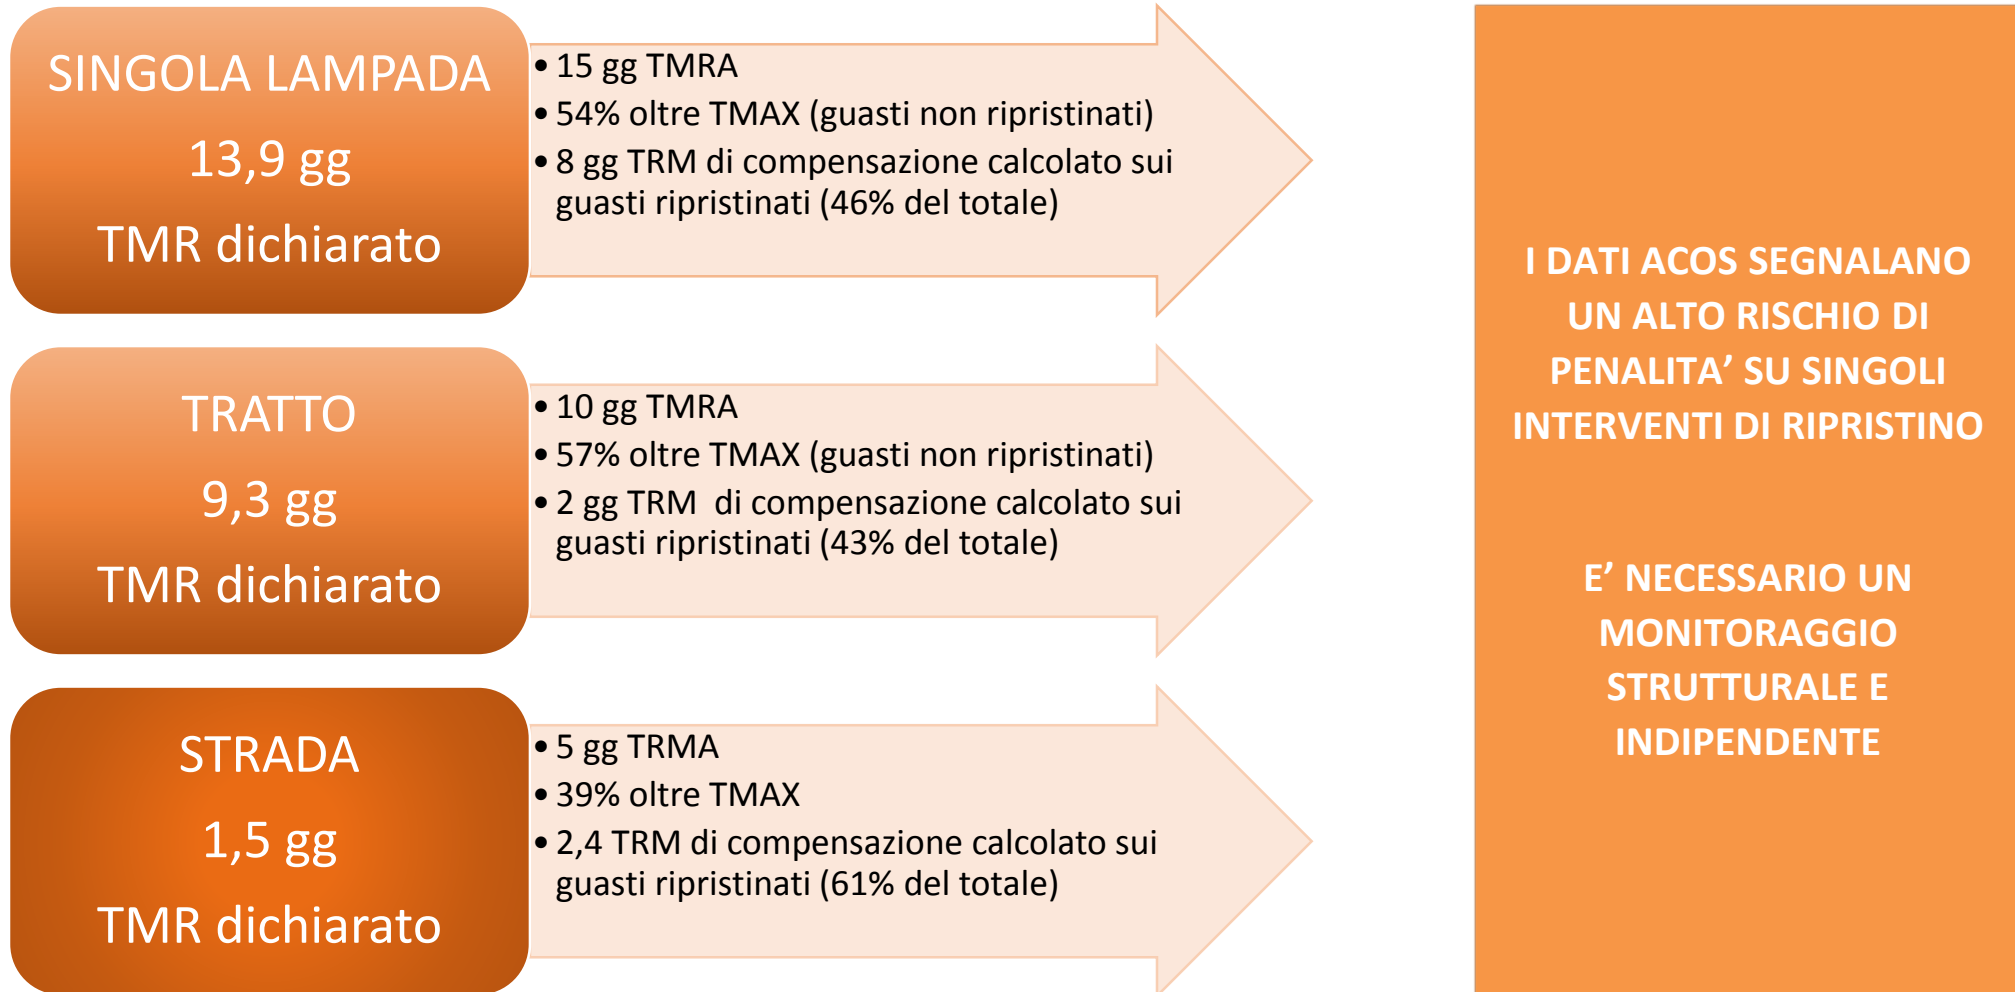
SINGOLA LAMPADA
13,9 gg
TMR dichiarato

• 15 gg TMRA
• 54% oltre TMAX (guasti non ripristinati)
• 8 gg TRM di compensazione calcolato sui guasti ripristinati (46% del totale)

TRATTO
9,3 gg
TMR dichiarato

• 10 gg TMRA
• 57% oltre TMAX (guasti non ripristinati)
• 2 gg TRM di compensazione calcolato sui guasti ripristinati (43% del totale)

STRADA
1,5 gg
TMR dichiarato

• 5 gg TRMA
• 39% oltre TMAX
• 2,4 TRM di compensazione calcolato sui guasti ripristinati (61% del totale)

I DATI ACOS SEGNALANO UN ALTO RISCHIO DI PENALITA' SU SINGOLI INTERVENTI DI RIPRISTINO

E' NECESSARIO UN MONITORAGGIO STRUTTURALE E INDIPENDENTE